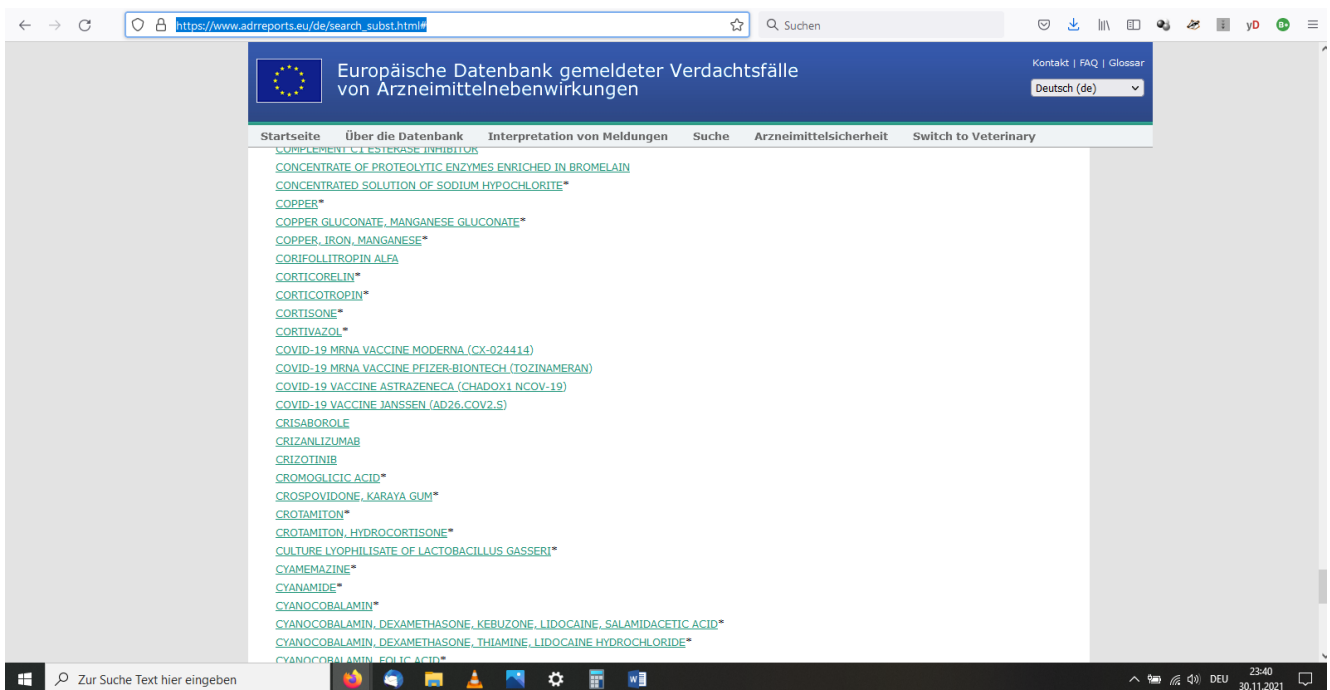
https://www.adrreports.eu/de/search_subst.html#

Suchen

Europäische Datenbank gemeldeter Verdachtsfälle von Arzneimittelnebenwirkungen

Kontakt | FAQ | Glossar

Deutsch (de)

Startseite Über die Datenbank Interpretation von Meldungen Suche Arzneimittelsicherheit Switch to Veterinary

COMPLEMENT C1 ESTERASE INHIBITOR
CONCENTRATE OF PROTEOLYTIC ENZYMES ENRICHED IN BROMELAIN
CONCENTRATED SOLUTION OF SODIUM HYPOCHLORITE*
COPPER*
COPPER GLUCONATE, MANGANESE GLUCONATE*
COPPER, IRON, MANGANESE*
CORIFOLLITROPIN ALFA
CORTICORELIN*
CORTICOTROPIN*
CORTISONE*
CORTIVAZOL*
COVID-19 MRNA VACCINE MODERNA (CX-024414)
COVID-19 MRNA VACCINE PFIZER-BIONTECH (TOZINAMERAN)
COVID-19 VACCINE ASTRAZENECA (CHADOX1 NCOV-19)
COVID-19 VACCINE JANSSEN (AD26.COV2.S)
CRISABOROLE
CRIZANLIZUMAB
CRIZOTINIB
CROMOGLICIC ACID*
CROSPOVIDONE, KARAYA GUM*
CROTAMITON*
CROTAMITON, HYDROCORTISONE*
CULTURE LYOPHILISATE OF LACTOBACILLUS GASSERI*
CYAMEMAZINE*
CYANAMIDE*
CYANOCOBALAMIN*
CYANOCOBALAMIN, DEXAMETHASONE, KEBUZONE, LIDOCAINE, SALAMIDACETIC ACID*
CYANOCOBALAMIN, DEXAMETHASONE, THIAMINE, LIDOCAINE HYDROCHLORIDE*
CYANOCOBALAMIN, FOLIC ACID*

Zur Suche Text hier eingeben

DEU 23:40 30.11.2021